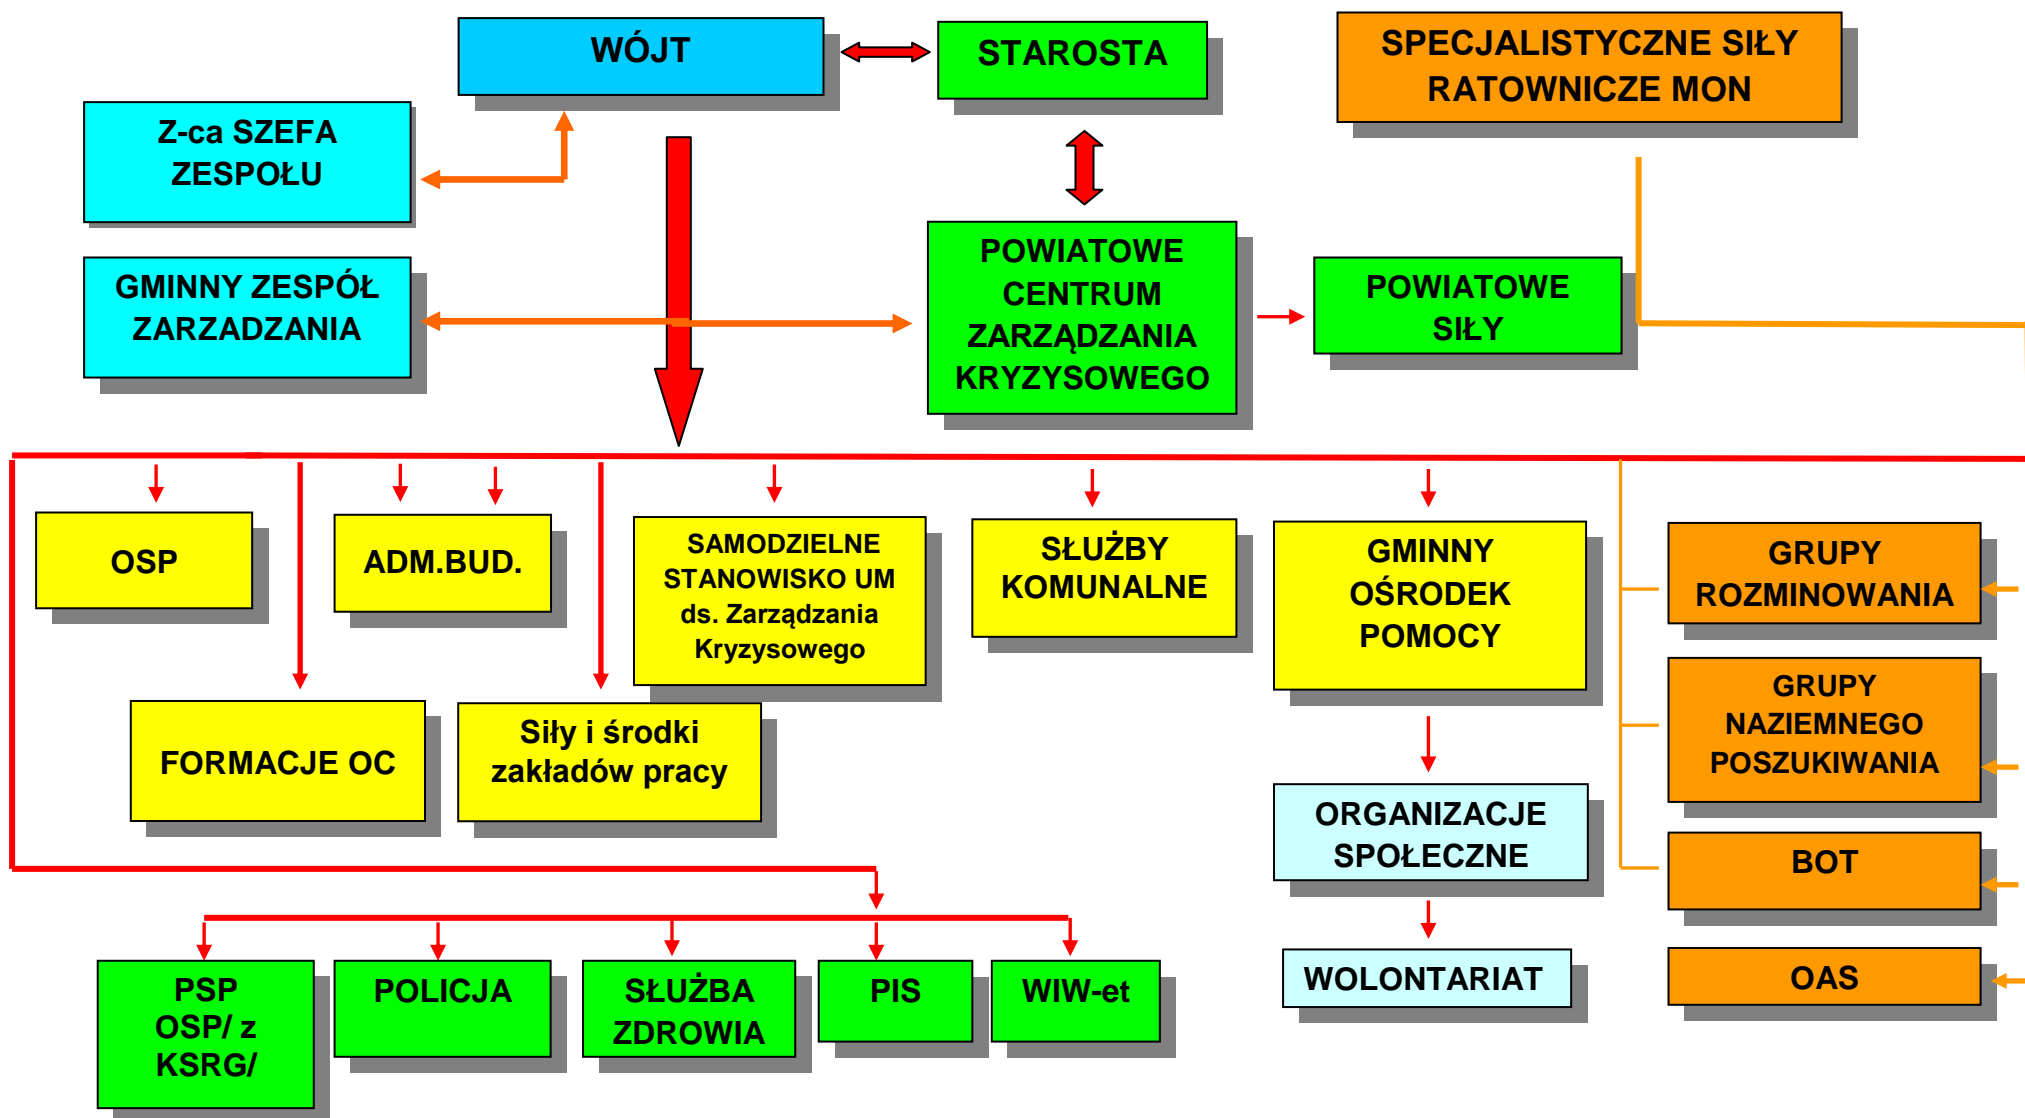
WÓJT

STAROSTA

SPECJALISTYCZNE SIŁY RATOWNICZE MON

Z-ca SZEFA ZESPOŁU

GMINNY ZESPÓŁ ZARZADZANIA

POWIATOWE CENTRUM ZARZĄDZANIA KRYZYSOWEGO

POWIATOWE SIŁY

OSP

ADM.BUD.

SAMODZIELNE STANOWISKO UM ds. Zarządzania Kryzysowego

SŁUŻBY KOMUNALNE

GMINNY OŚRODEK POMOCY

GRUPY ROZMINOWANIA

FORMACJE OC

Siły i środki zakładów pracy

GRUPY NAZIEMNEGO POSZUKIWANIA

ORGANIZACJE SPOŁECZNE

BOT

WOLONTARIAT

OAS

PSP OSP/ z KSRG/

POLICJA

SŁUŻBA ZDROWIA

PIS

WIW-et